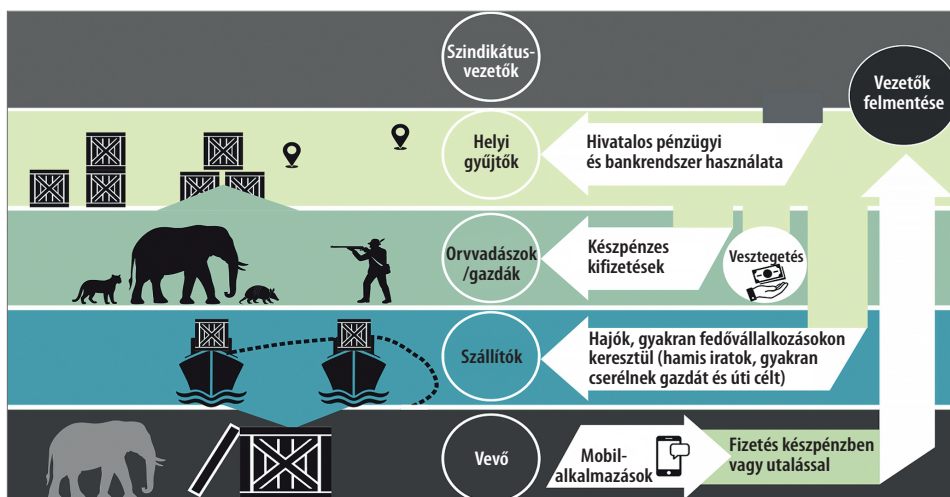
Szindikátusvezetők

Vezetők felmentése

Helyi gyűjtők

Hivatalos pénzügyi és bankrendszer használata

Orvvadászok /gazdák

Készpénzes kifizetések

Vesztegetés

Szállítók

Hajók, gyakran fedővállalkozásokon keresztül (hamis iratok, gyakran cserélnek gazdát és úti célt)

Vevő

Mobilalkalmazások

Fizetés készpénzben vagy utalással